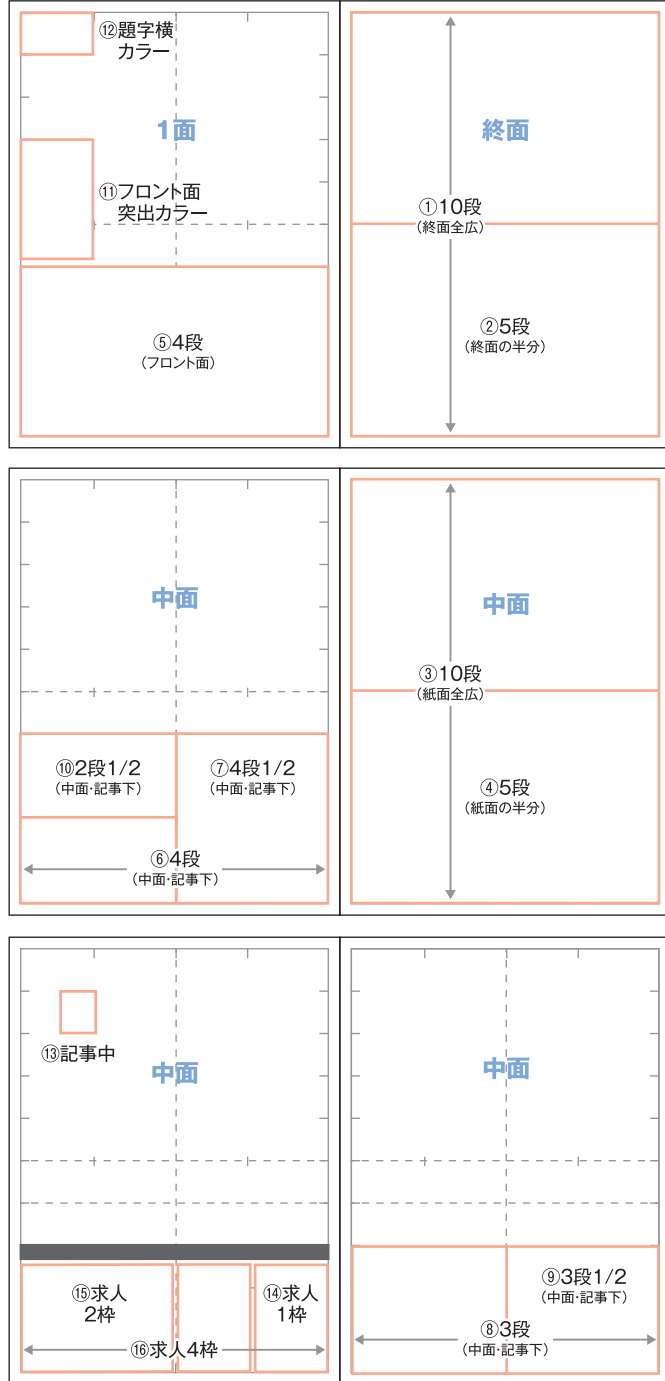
⑫題字横 カラー

1面

⑪フロント面 突出カラー

⑤4段
（フロント面）

終面

①10段
（終面全広）

②5段
（終面の半分）

中面

⑩2段1/2
（中面・記事下）

⑦4段1/2
（中面・記事下）

⑥4段
（中面・記事下）

中面

③10段
（紙面全広）

④5段
（紙面の半分）

⑬記事中

中面

⑮求人 2枠

⑭求人 1枠

⑯求人4枠

中面

⑨3段1/2
（中面・記事下）

⑧3段
（中面・記事下）